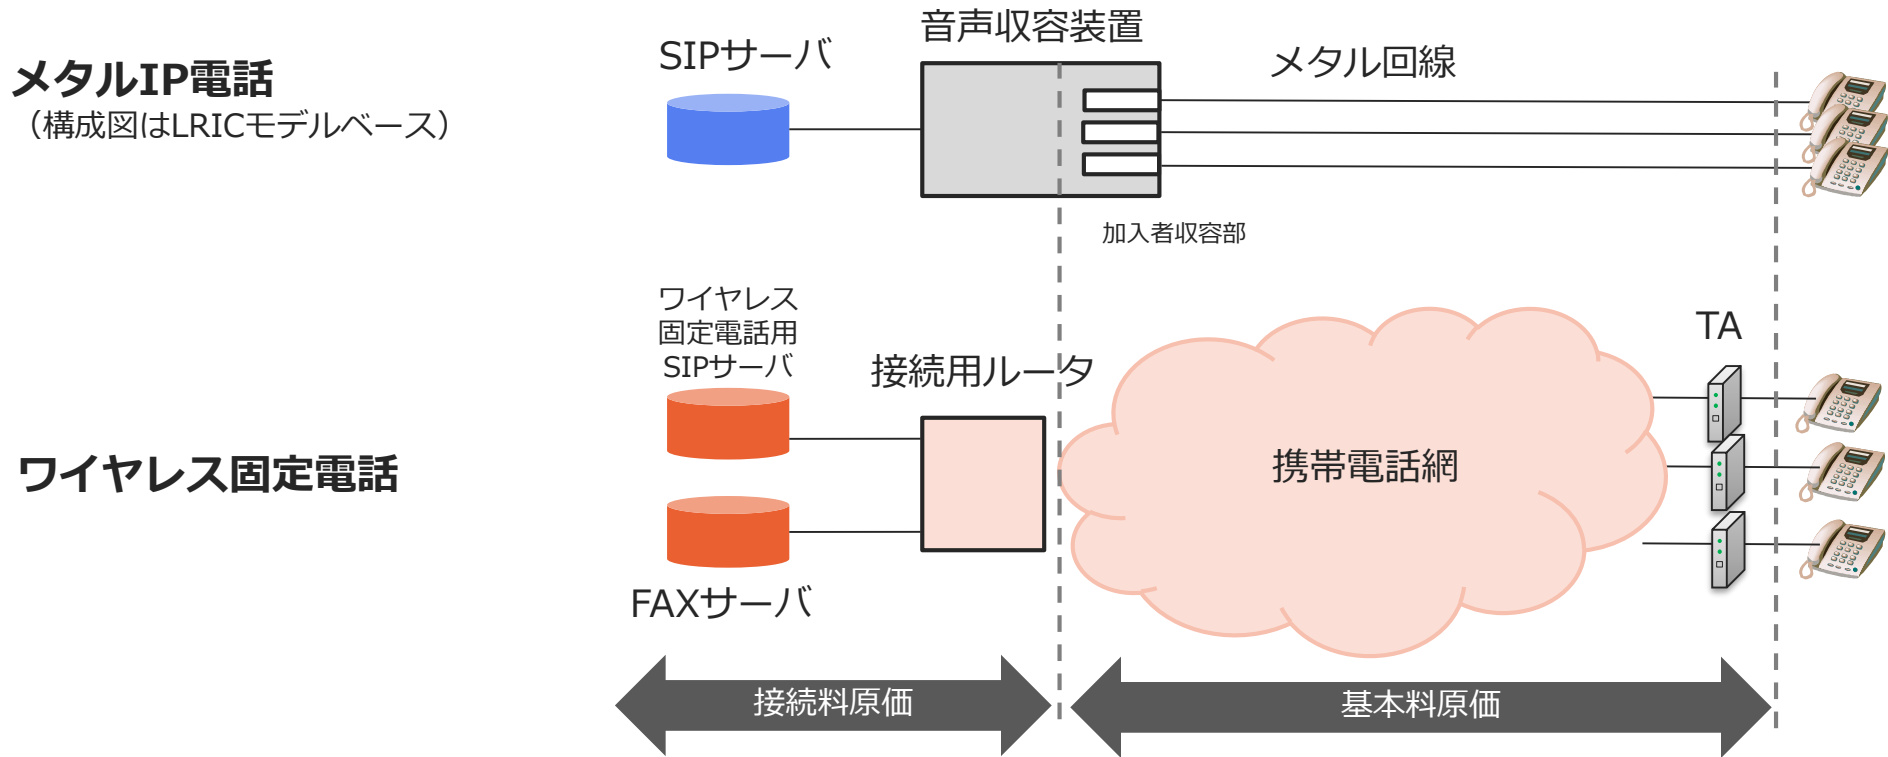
メタルIP電話
（構成図はLRICモデルベース）

SIPサーバ

音声収容装置

メタル回線

加入者収容部

ワイヤレス
固定電話用
SIPサーバ

接続用ルータ

TA

携帯電話網

ワイヤレス固定電話

FAXサーバ

接続料原価

基本料原価